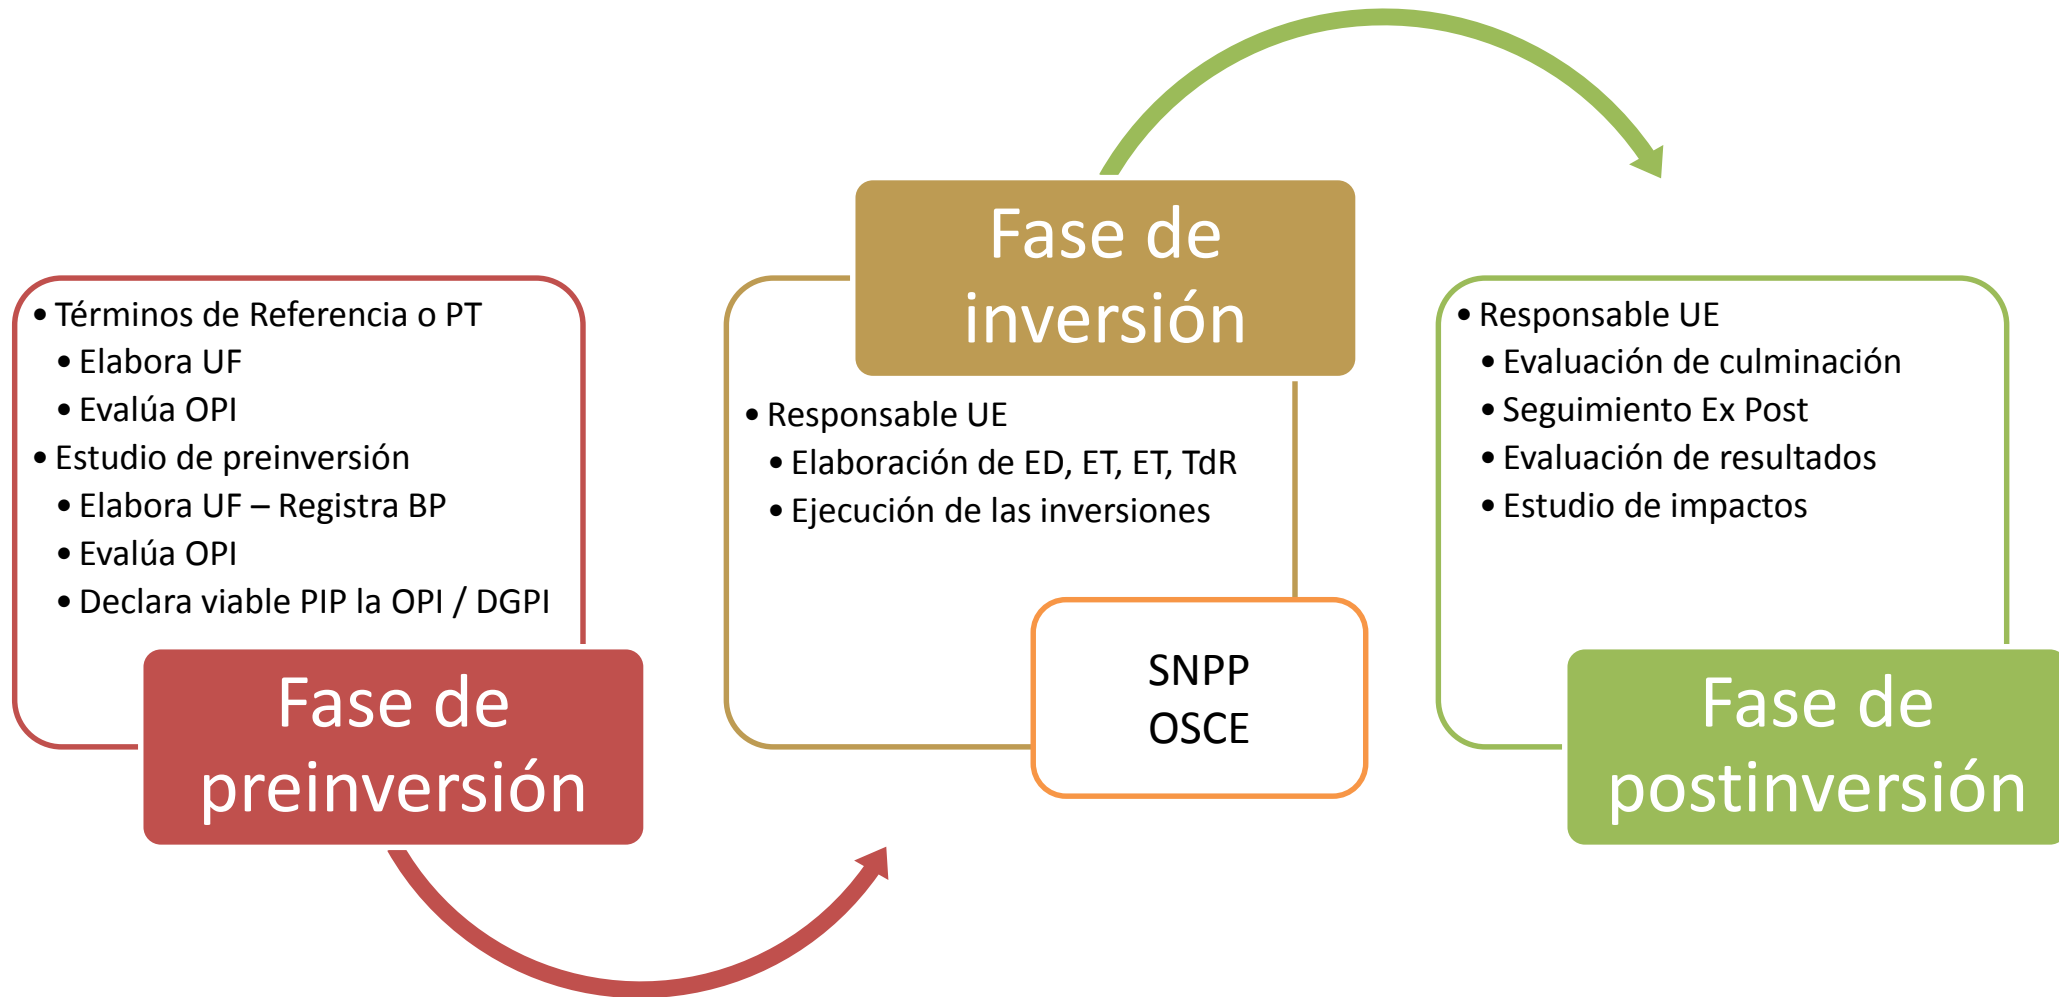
- Términos de Referencia o PT
  - Elabora UF
  - Evalúa OPI
- Estudio de preinversión
  - Elabora UF – Registra BP
  - Evalúa OPI
  - Declara viable PIP la OPI / DGPI

Fase de preinversión

Fase de inversión

- Responsable UE
  - Elaboración de ED, ET, ET, TdR
  - Ejecución de las inversiones

SNPP
OSCE

- Responsable UE
  - Evaluación de culminación
  - Seguimiento Ex Post
  - Evaluación de resultados
  - Estudio de impactos

Fase de postinversión